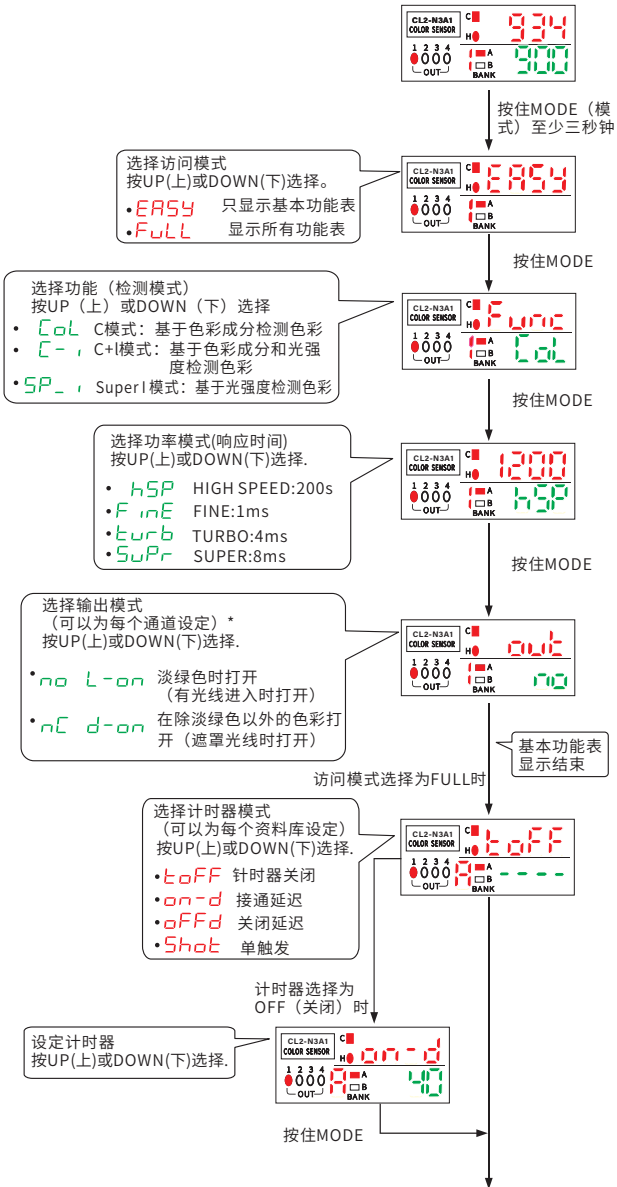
CL2-N3A1 COLOR SENSOR
C
H
934
1 2 3 4
OUT
A
B
BANK
900

按住MODE（模式）至少三秒钟

选择访问模式
按UP(上)或DOWN(下)选择。
•EASY 只显示基本功能表
•FuLL 显示所有功能表

CL2-N3A1 COLOR SENSOR
C
H
EASY
1 2 3 4
OUT
A
B
BANK

按住MODE

选择功能（检测模式）
按UP（上）或DOWN（下）选择
• CoL C模式：基于色彩成分检测色彩
• C-i C+I模式：基于色彩成分和光强度检测色彩
•SP_i SuperI模式：基于光强度检测色彩

CL2-N3A1 COLOR SENSOR
C
H
Func
1 2 3 4
OUT
A
B
BANK
CoL

按住MODE

选择功率模式(响应时间)
按UP(上)或DOWN(下)选择.
• hSP HIGH SPEED:200s
•FinE FINE:1ms
•turb TURBO:4ms
•SuPr SUPER:8ms

CL2-N3A1 COLOR SENSOR
C
H
1200
1 2 3 4
OUT
A
B
BANK
hSP

按住MODE

选择输出模式
（可以为每个通道设定）*
按UP(上)或DOWN(下)选择.
•no L-on 淡绿色时打开（有光线进入时打开）
•nC d-on 在除淡绿色以外的色彩打开（遮罩光线时打开）

CL2-N3A1 COLOR SENSOR
C
H
out
1 2 3 4
OUT
A
B
BANK
no

基本功能表显示结束

访问模式选择为FULL时

选择计时器模式
（可以为每个资料库设定）
按UP(上)或DOWN(下)选择.
•toFF 针时器关闭
•on-d 接通延迟
•oFFd 关闭延迟
•Shot 单触发

CL2-N3A1 COLOR SENSOR
C
H
toFF
1 2 3 4
OUT
A
B
BANK
A ----

计时器选择为OFF（关闭）时

设定计时器
按UP(上)或DOWN(下)选择.

CL2-N3A1 COLOR SENSOR
C
H
on-d
1 2 3 4
OUT
A
B
BANK
A 40

按住MODE